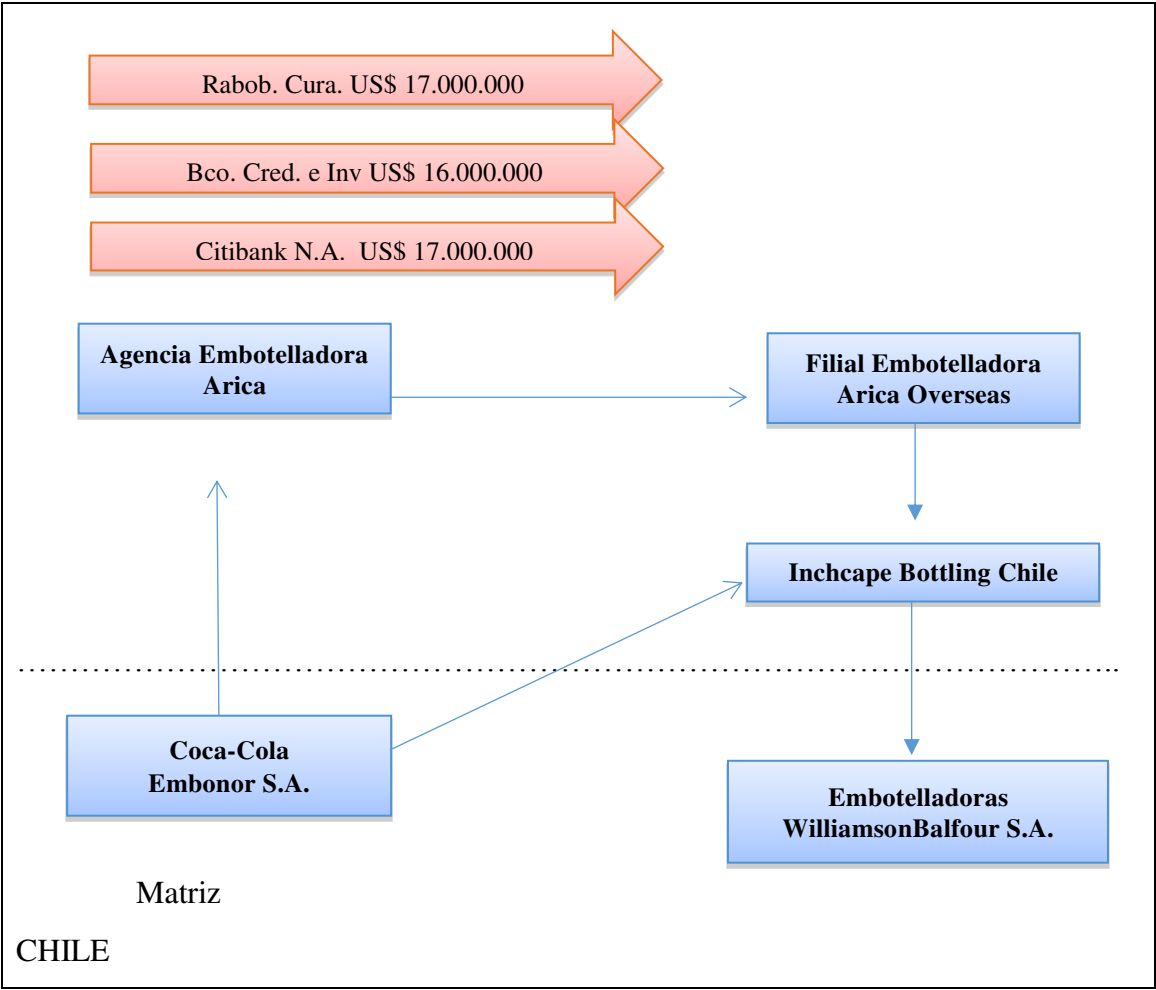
Rabob. Cura. US$ 17.000.000

Bco. Cred. e Inv US$ 16.000.000

Citibank N.A. US$ 17.000.000

Agencia Embotelladora Arica

Filial Embotelladora Arica Overseas

Inchcape Bottling Chile

Coca-Cola Embonor S.A.

Embotelladoras WilliamsonBalfour S.A.

Matriz

CHILE